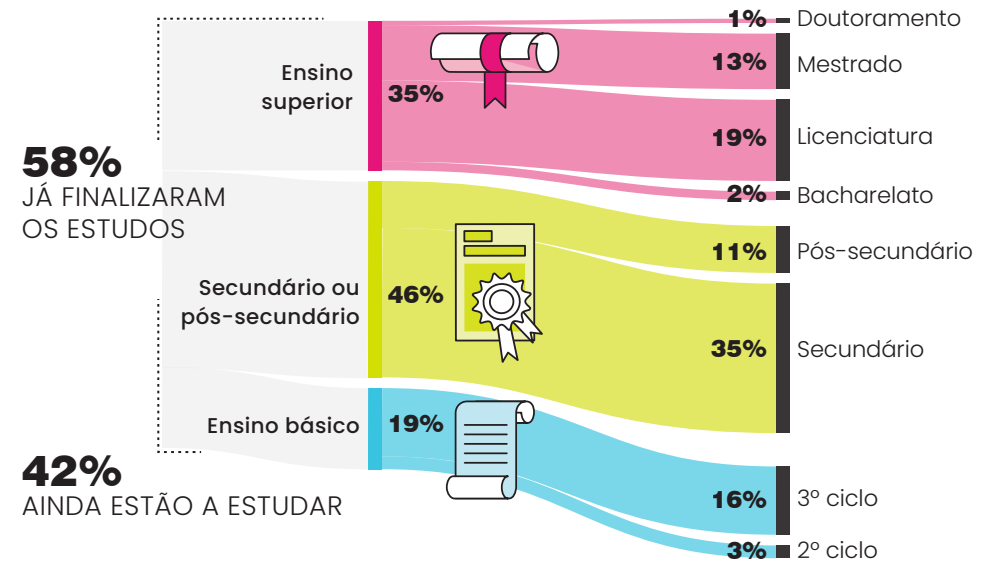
58%
JÁ FINALIZARAM OS ESTUDOS

42%
AINDA ESTÃO A ESTUDAR

Ensino superior
35%

Secundário ou pós-secundário
46%

Ensino básico
19%

1% Doutoramento
13% Mestrado
19% Licenciatura
2% Bacharelato
11% Pós-secundário
35% Secundário
16% 3º ciclo
3% 2º ciclo